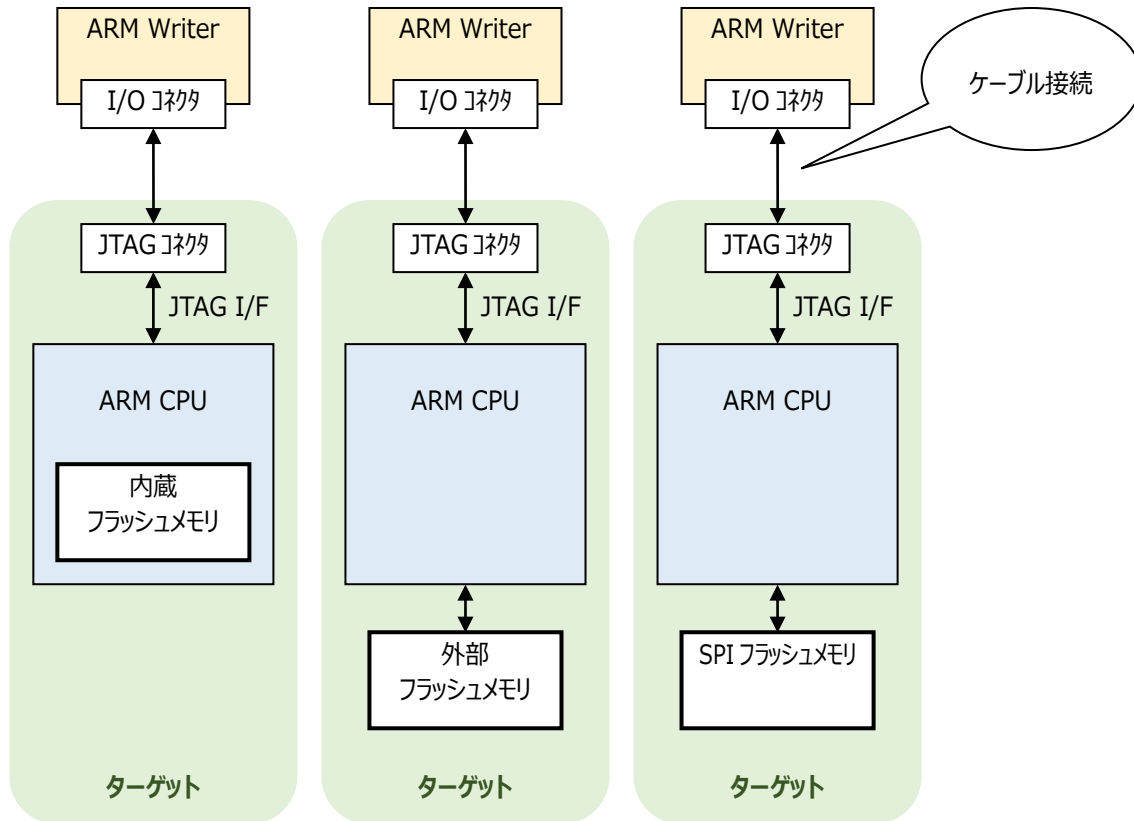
ARM Writer

I/O ｺﾈｸﾀ

JTAG ｺﾈｸﾀ

JTAG I/F

ARM CPU

内蔵
フラッシュメモリ

ターゲット

ARM Writer

I/O ｺﾈｸﾀ

JTAG ｺﾈｸﾀ

JTAG I/F

ARM CPU

外部
フラッシュメモリ

ターゲット

ARM Writer

I/O ｺﾈｸﾀ

ケーブル接続

JTAG ｺﾈｸﾀ

JTAG I/F

ARM CPU

SPI フラッシュメモリ

ターゲット